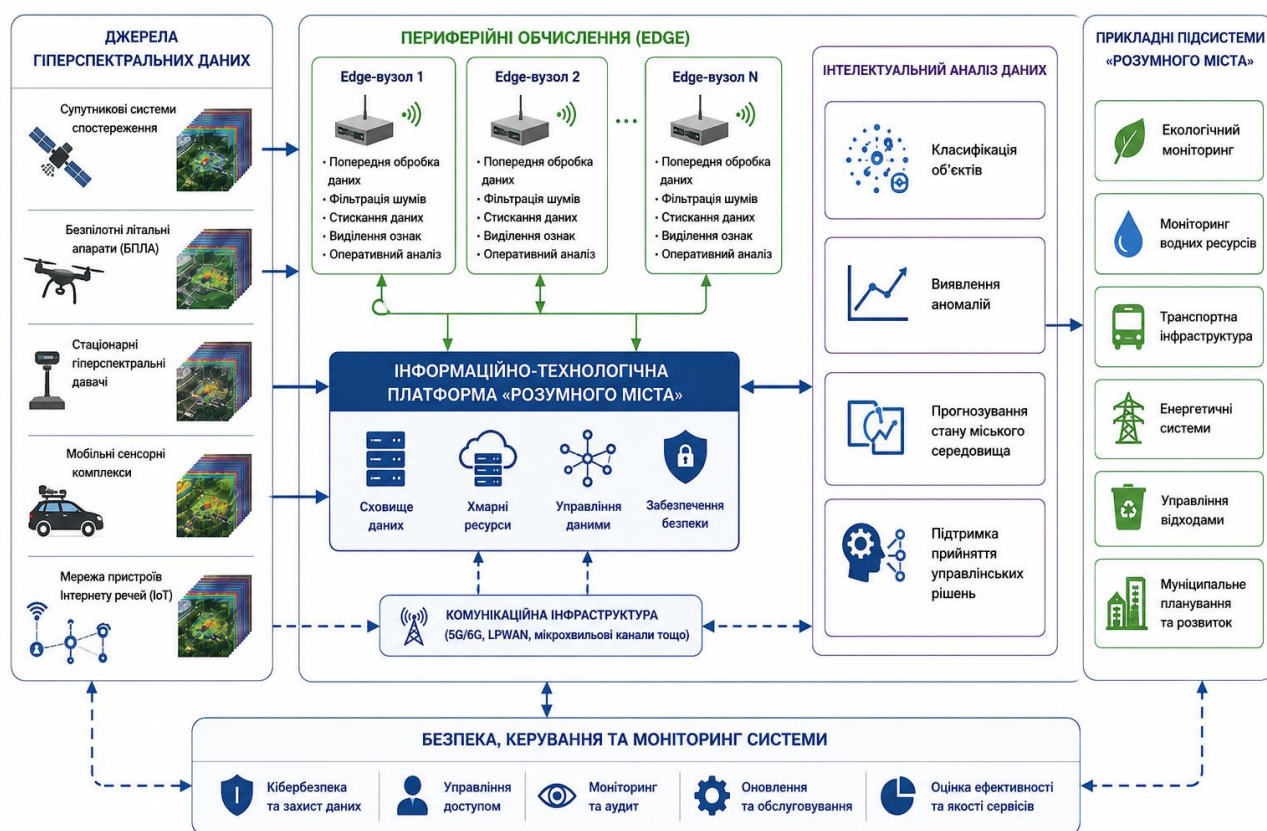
ДЖЕРЕЛА ГІПЕРСПЕКТРАЛЬНИХ ДАНИХ

Супутникові системи спостереження

Безпілотні літальні апарати (БПЛА)

Стаціонарні гіперспектральні давачі

Мобільні сенсорні комплекси

Мережа пристроїв Інтернету речей (IoT)

ПЕРИФЕРІЙНІ ОБЧИСЛЕННЯ (EDGE)

Edge-вузол 1
• Попередня обробка даних
• Фільтрація шумів
• Стискання даних
• Виділення ознак
• Оперативний аналіз

Edge-вузол 2
• Попередня обробка даних
• Фільтрація шумів
• Стискання даних
• Виділення ознак
• Оперативний аналіз

...

Edge-вузол N
• Попередня обробка даних
• Фільтрація шумів
• Стискання даних
• Виділення ознак
• Оперативний аналіз

ІНФОРМАЦІЙНО-ТЕХНОЛОГІЧНА ПЛАТФОРМА «РОЗУМНОГО МІСТА»

Сховище даних
Хмарні ресурси
Управління даними
Забезпечення безпеки

КОМУНІКАЦІЙНА ІНФРАСТРУКТУРА
(5G/6G, LPWAN, мікрохвильові канали тощо)

ІНТЕЛЕКТУАЛЬНИЙ АНАЛІЗ ДАНИХ

Класифікація об'єктів

Виявлення аномалій

Прогнозування стану міського середовища

Підтримка прийняття управлінських рішень

ПРИКЛАДНІ ПІДСИСТЕМИ «РОЗУМНОГО МІСТА»

Екологічний моніторинг

Моніторинг водних ресурсів

Транспортна інфраструктура

Енергетичні системи

Управління відходами

Муніципальне планування та розвиток

БЕЗПЕКА, КЕРУВАННЯ ТА МОНІТОРИНГ СИСТЕМИ

Кібербезпека та захист даних
Управління доступом
Моніторинг та аудит
Оновлення та обслуговування
Оцінка ефективності та якості сервісів